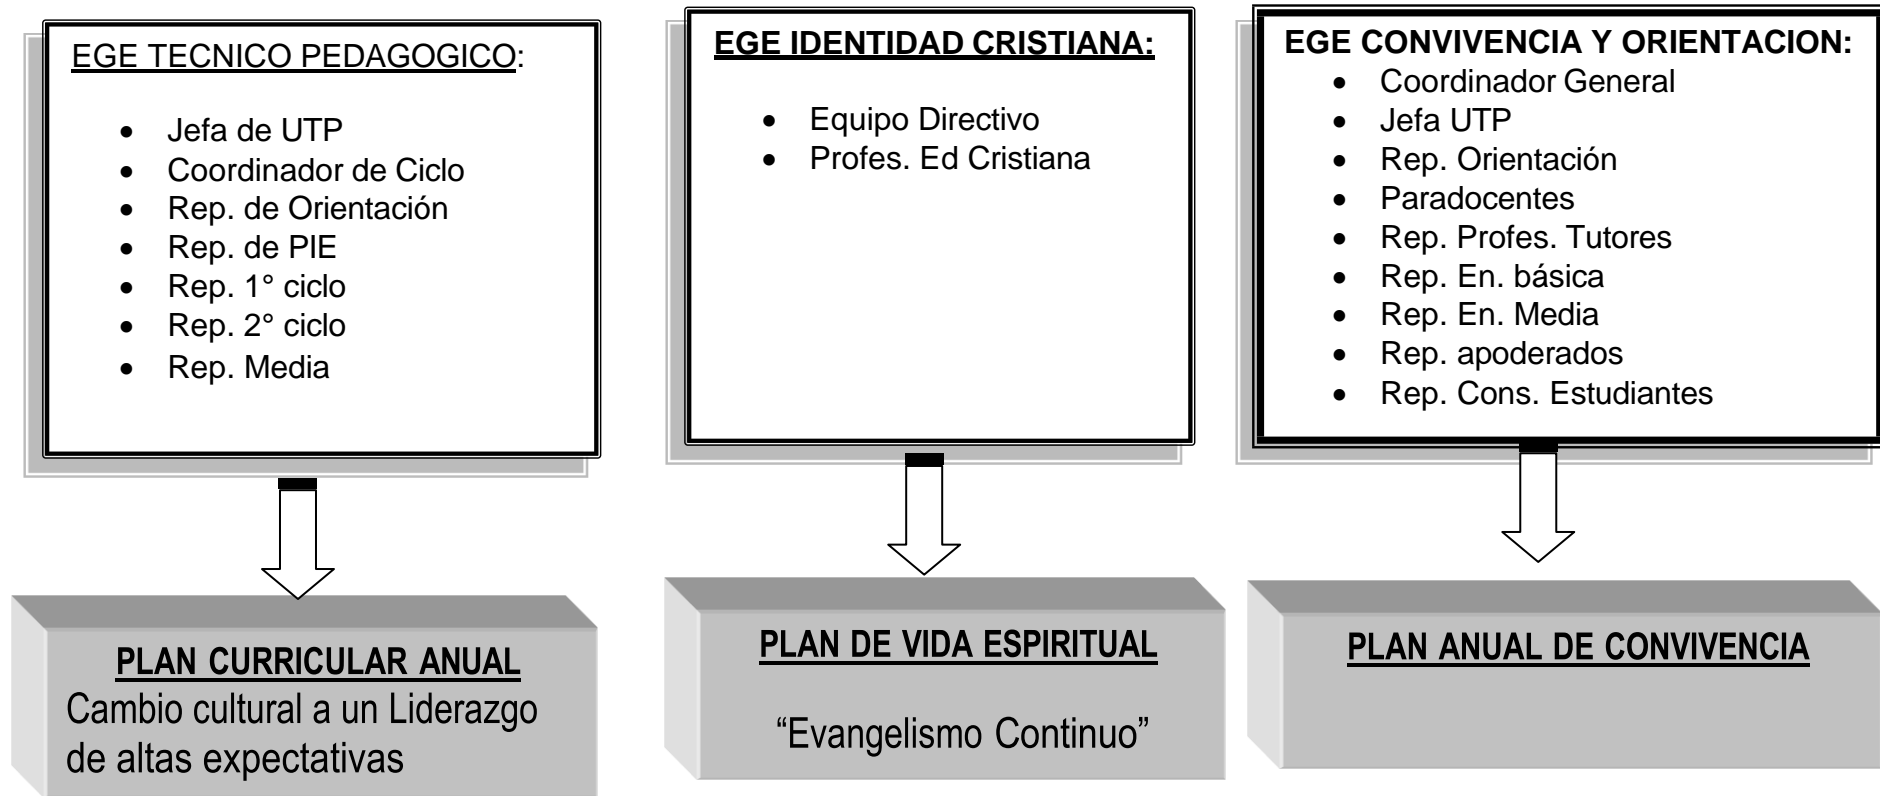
EGE TECNICO PEDAGOGICO:

- Jefa de UTP
- Coordinador de Ciclo
- Rep. de Orientación
- Rep. de PIE
- Rep. 1° ciclo
- Rep. 2° ciclo
- Rep. Media

PLAN CURRICULAR ANUAL
Cambio cultural a un Liderazgo de altas expectativas

EGE IDENTIDAD CRISTIANA:

- Equipo Directivo
- Profes. Ed Cristiana

PLAN DE VIDA ESPIRITUAL

"Evangelismo Continuo"

EGE CONVIVENCIA Y ORIENTACION:

- Coordinador General
- Jefa UTP
- Rep. Orientación
- Paradocentes
- Rep. Profes. Tutores
- Rep. En. básica
- Rep. En. Media
- Rep. apoderados
- Rep. Cons. Estudiantes

PLAN ANUAL DE CONVIVENCIA